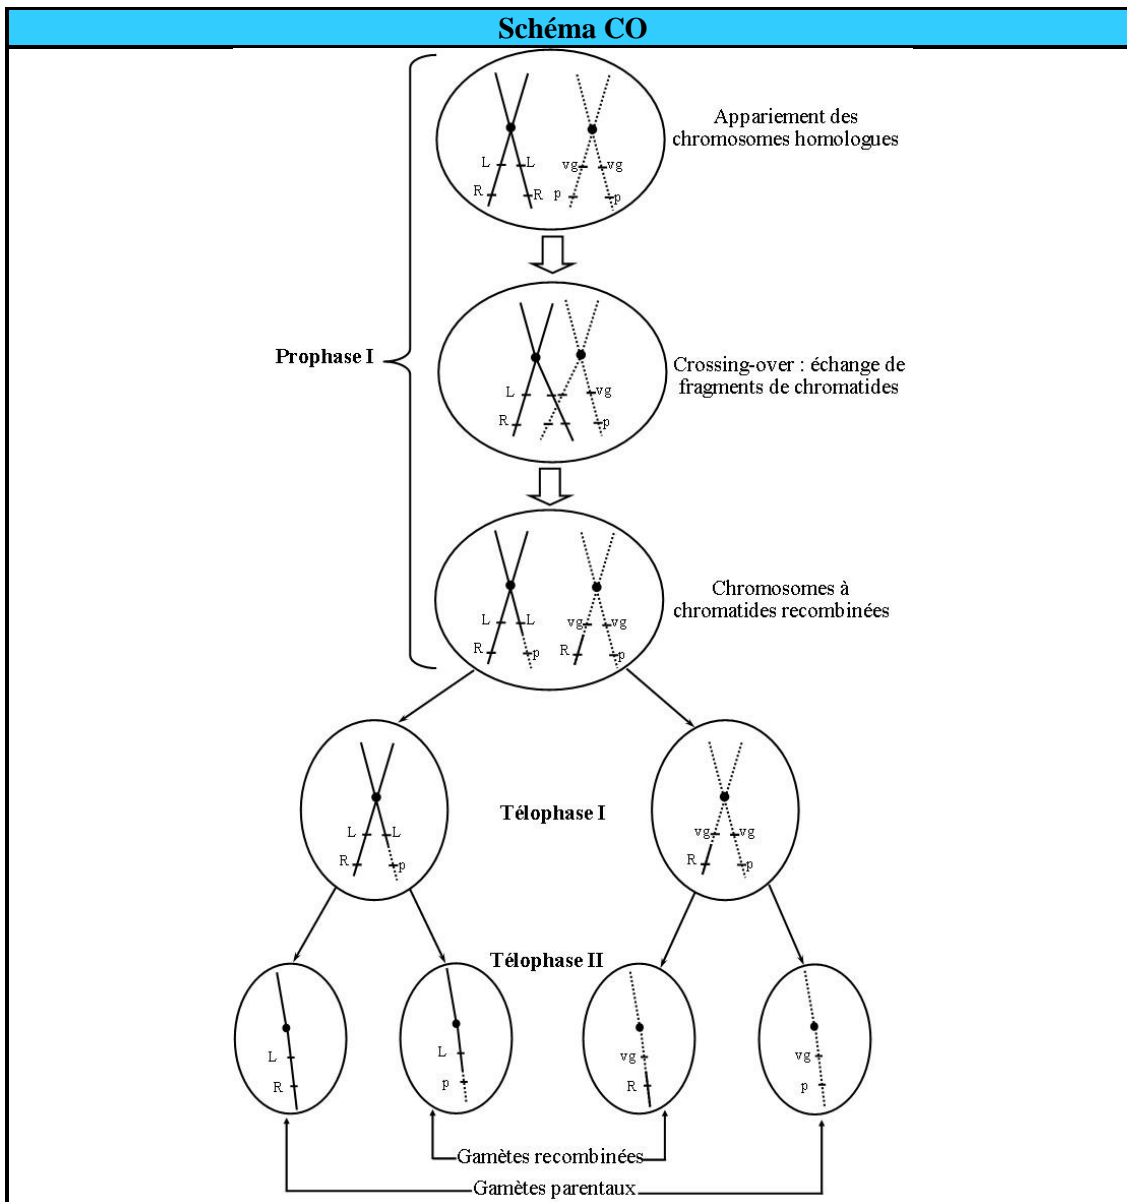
Schéma CO

Prophase I

L L R R vg vg p p

Appariement des chromosomes homologues

L R vg p

Crossing-over : échange de fragments de chromatides

L L R p vg vg R p

Chromosomes à chromatides recombinées

L L R p

Télophase I

vg vg R p

Télophase II

L R

L p

vg R

vg p

Gamètes recombinées

Gamètes parentaux